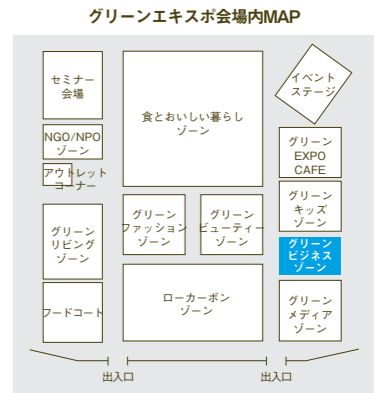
グリーンエキスポ会場内MAP

セミナー会場

NGO/NPOゾーン

アウトレットコーナー

グリーンリビングゾーン

フードコート

食とおいしい暮らしゾーン

グリーンファッションゾーン

グリーンビューティーゾーン

ローカーボンゾーン

イベントステージ

グリーンEXPO CAFE

グリーンキッズゾーン

グリーンビジネスゾーン

グリーンメディアゾーン

出入口

出入口